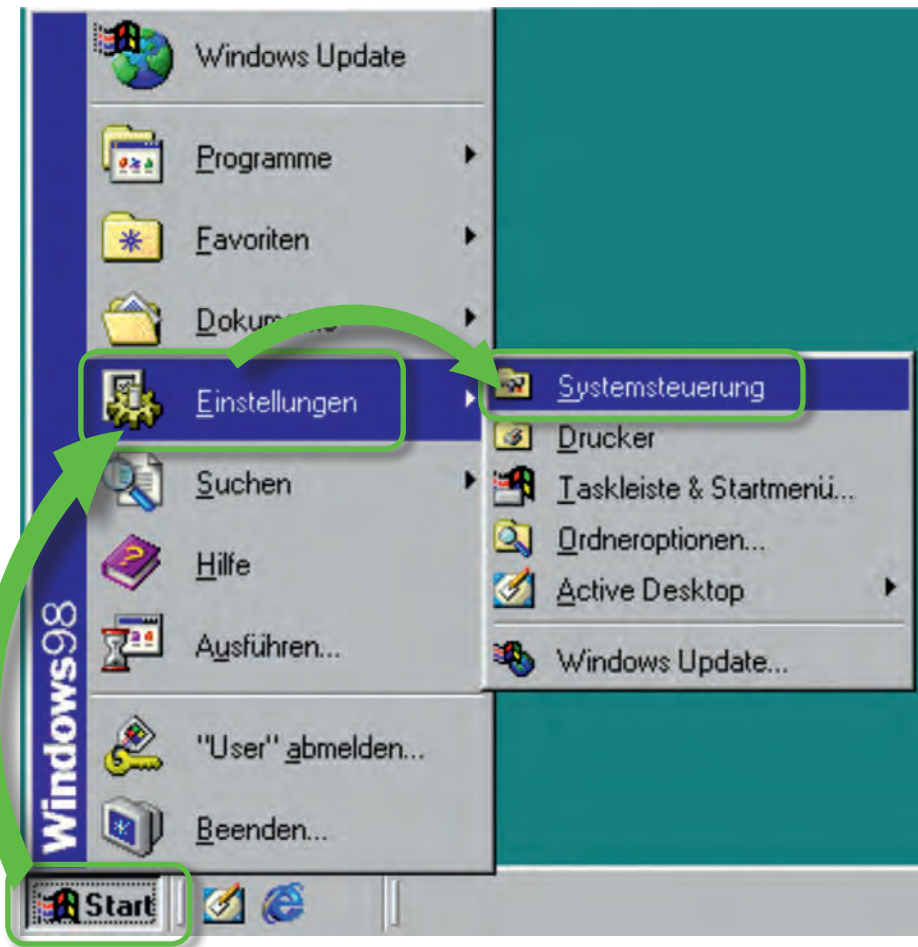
Windows Update

Programme

Favoriten

Dokum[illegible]

Einstellungen

Suchen

Hilfe

Ausführen...

"User" abmelden...

Beenden...

Windows98

Start

Systemsteuerung

Drucker

Taskleiste & Startmenü...

Ordneroptionen...

Active Desktop

Windows Update...